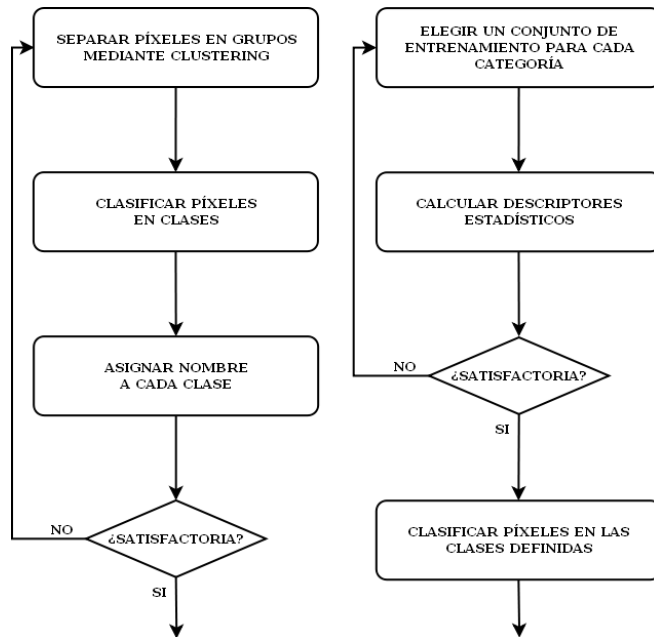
SEPARAR PÍXELES EN GRUPOS MEDIANTE CLUSTERING

CLASIFICAR PÍXELES EN CLASES

ASIGNAR NOMBRE A CADA CLASE

NO

¿SATISFACTORIA?

SI

ELEGIR UN CONJUNTO DE ENTRENAMIENTO PARA CADA CATEGORÍA

CALCULAR DESCRIPTORES ESTADÍSTICOS

NO

¿SATISFACTORIA?

SI

CLASIFICAR PÍXELES EN LAS CLASES DEFINIDAS